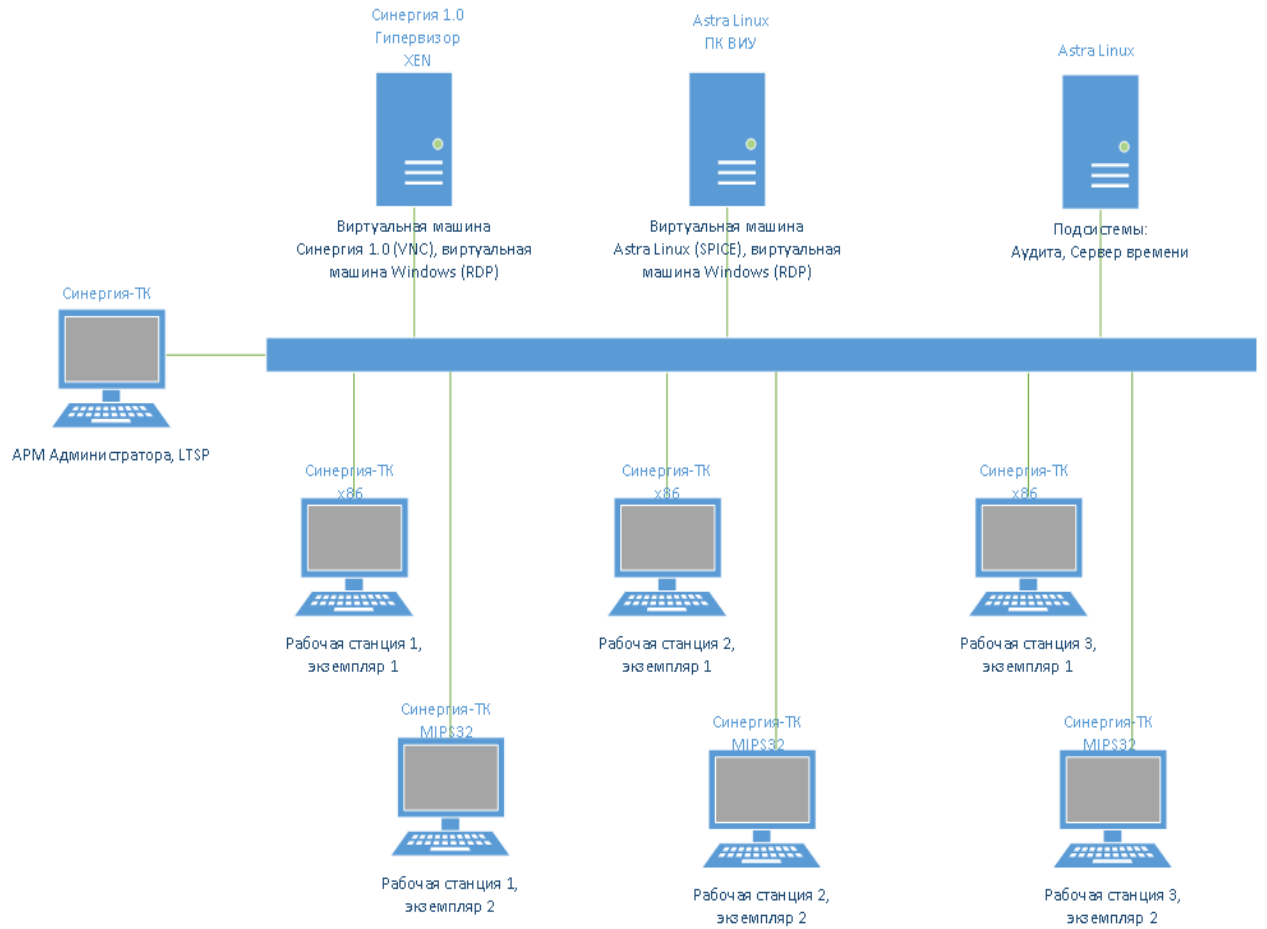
Синергия 1.0
Гипервизор
XEN

Виртуальная машина
Синергия 1.0 (VNC), виртуальная
машина Windows (RDP)

Astra Linux
ПК ВИУ

Виртуальная машина
Astra Linux (SPICE), виртуальная
машина Windows (RDP)

Astra Linux

Подсистемы:
Аудита, Сервер времени

Синергия-ТК

АРМ Администратора, LTSP

Синергия-ТК
x86

Рабочая станция 1,
экземпляр 1

Синергия-ТК
x86

Рабочая станция 2,
экземпляр 1

Синергия-ТК
x86

Рабочая станция 3,
экземпляр 1

Синергия-ТК
MIPS32

Рабочая станция 1,
экземпляр 2

Синергия-ТК
MIPS32

Рабочая станция 2,
экземпляр 2

Синергия-ТК
MIPS32

Рабочая станция 3,
экземпляр 2